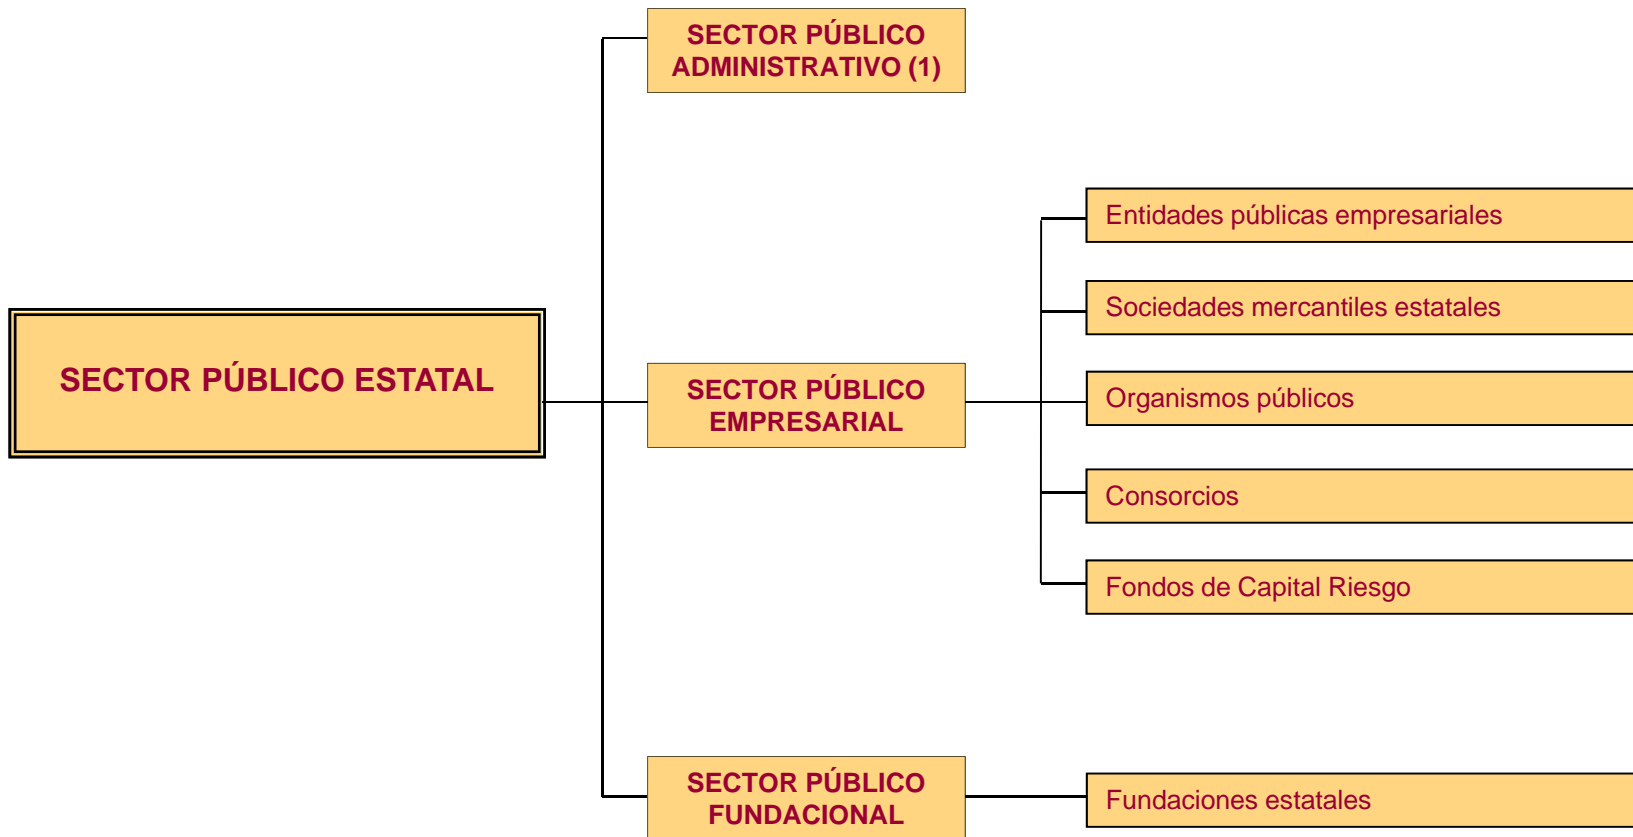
SECTOR PÚBLICO ESTATAL

SECTOR PÚBLICO ADMINISTRATIVO (1)

SECTOR PÚBLICO EMPRESARIAL

Entidades públicas empresariales

Sociedades mercantiles estatales

Organismos públicos

Consorcios

Fondos de Capital Riesgo

SECTOR PÚBLICO FUNDACIONAL

Fundaciones estatales